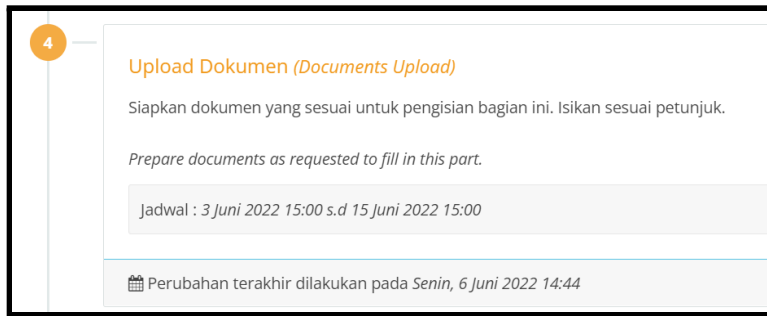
4

Upload Dokumen (Documents Upload)

Siapkan dokumen yang sesuai untuk pengisian bagian ini. Isikan sesuai petunjuk.

Prepare documents as requested to fill in this part.

Jadwal : 3 Juni 2022 15:00 s.d 15 Juni 2022 15:00

Perubahan terakhir dilakukan pada Senin, 6 Juni 2022 14:44